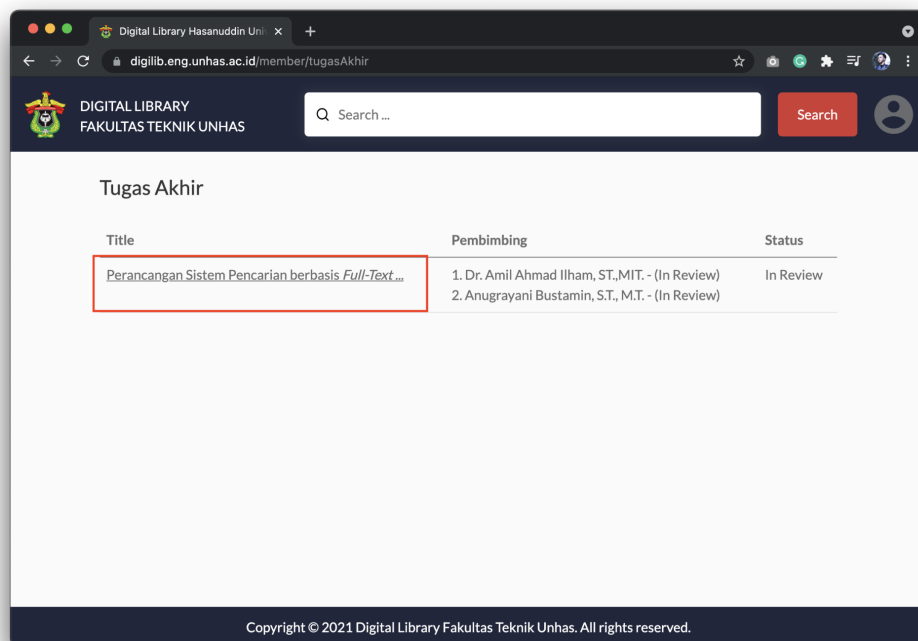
Digital Library Hasanuddin Uni ×

digilib.eng.unhas.ac.id/member/tugasAkhir

DIGITAL LIBRARY
FAKULTAS TEKNIK UNHAS

Search ...

Search

Tugas Akhir

| Title | Pembimbing | Status |
|---|---|---|
| Perancangan Sistem Pencarian berbasis *Full-Text* ... | 1. Dr. Amil Ahmad Ilham, ST.,MIT. - (In Review) 2. Anugrayani Bustamin, S.T., M.T. - (In Review) | In Review |

Copyright © 2021 Digital Library Fakultas Teknik Unhas. All rights reserved.